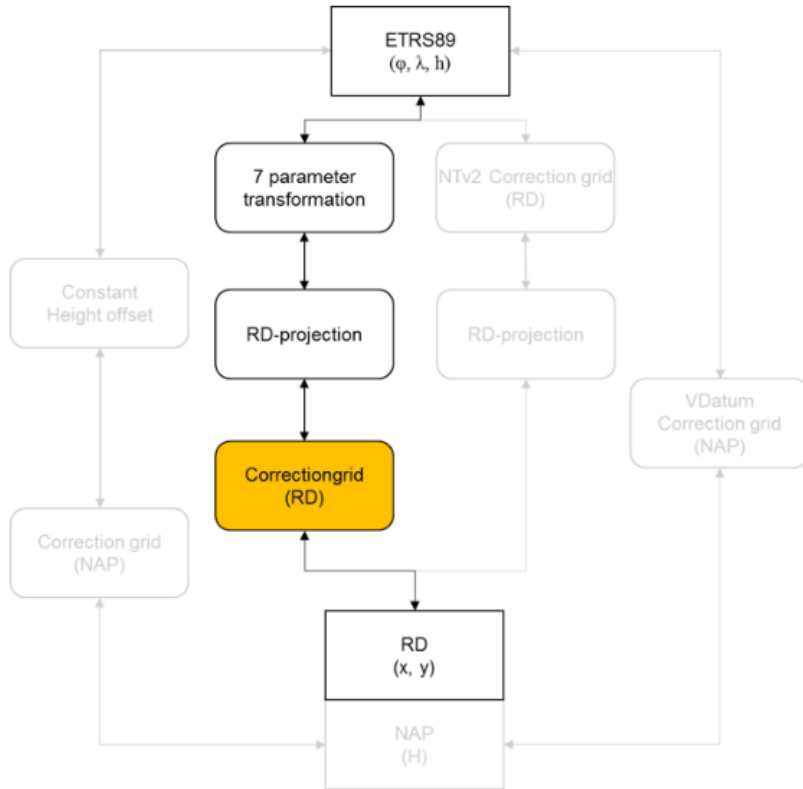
ETRS89
(φ, λ, h)

7 parameter transformation

NTv2 Correction grid (RD)

Constant Height offset

RD-projection

RD-projection

VDatum Correction grid (NAP)

Correctiongrid (RD)

Correction grid (NAP)

RD
(x, y)

NAP
(H)